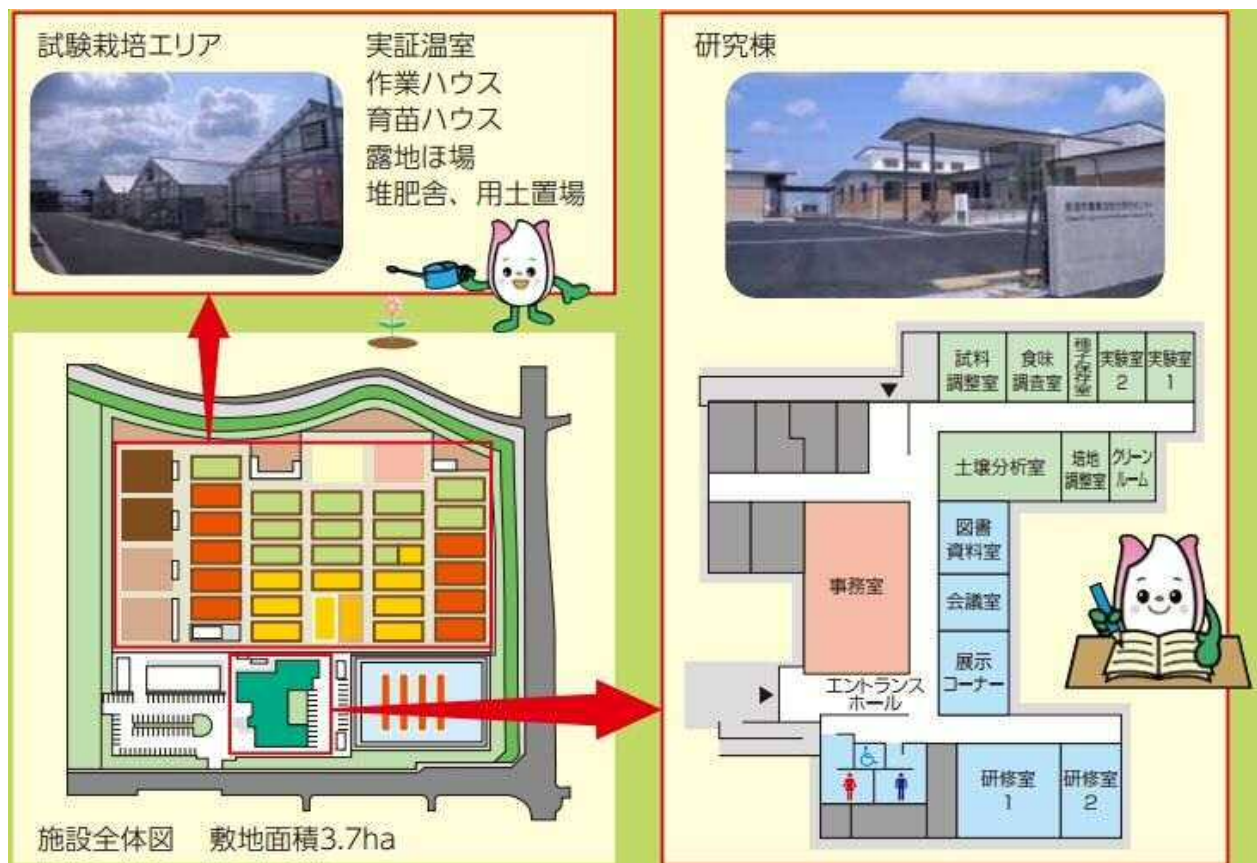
試験栽培エリア

実証温室
作業ハウス
育苗ハウス
露地ほ場
堆肥舎、用土置場

施設全体図　敷地面積3.7ha

研究棟

試料調整室

食味調査室

種子保存室

実験室2

実験室1

土壌分析室

培地調整室

クリーンルーム

図書資料室

事務室

会議室

展示コーナー

エントランスホール

研修室1

研修室2